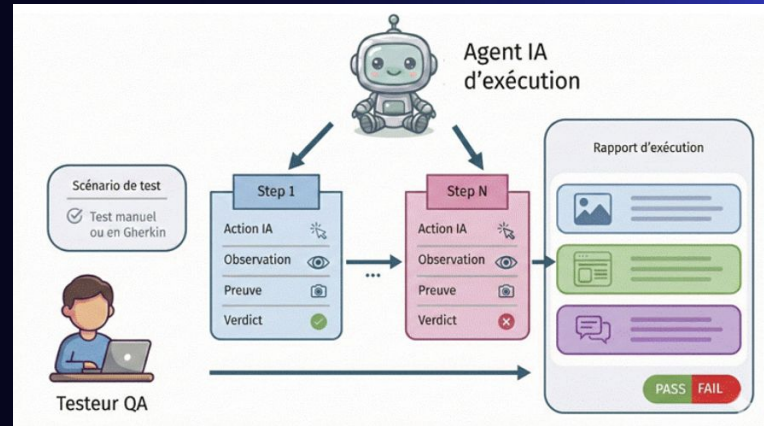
Agent IA d'exécution

Scénario de test

Test manuel ou en Gherkin

Testeur QA

Step 1

Action IA

Observation

Preuve

Verdict

Step N

Action IA

Observation

Preuve

Verdict

Rapport d'exécution

PASS

FAIL